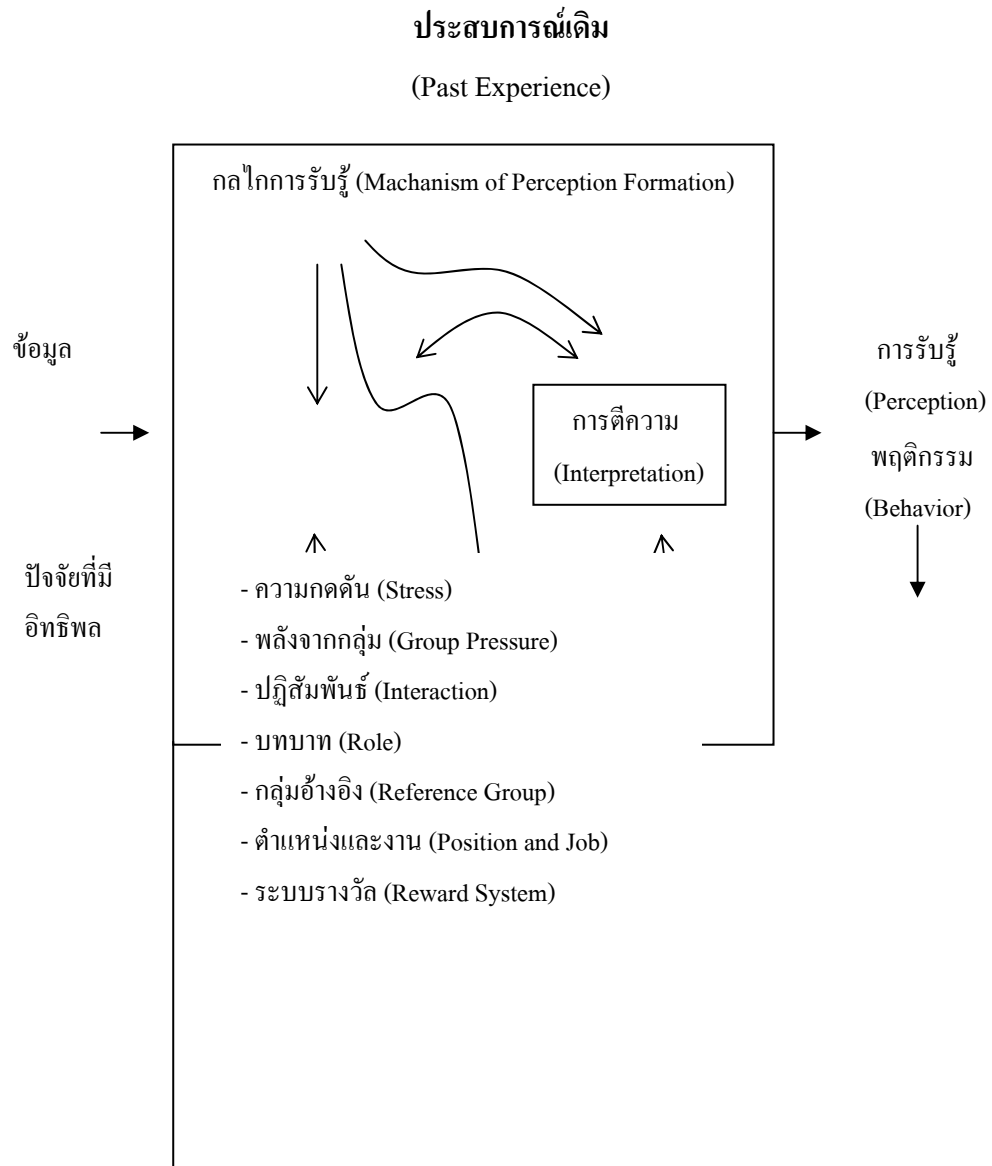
ประสบการณ์เดิม

(Past Experience)

กลไกการรับรู้ (Machanism of Perception Formation)

ข้อมูล

การตีความ

(Interpretation)

การรับรู้

(Perception)

พฤติกรรม

(Behavior)

ปัจจัยที่มี

อิทธิพล

- ความกดดัน (Stress)

- พลังจากกลุ่ม (Group Pressure)

- ปฏิสัมพันธ์ (Interaction)

- บทบาท (Role)

- กลุ่มอ้างอิง (Reference Group)

- ตำแหน่งและงาน (Position and Job)

- ระบบรางวัล (Reward System)